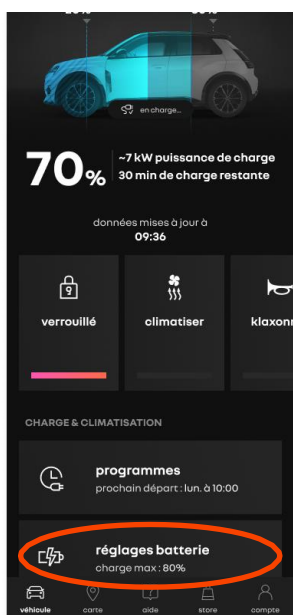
en charge...

70%

~7 kW puissance de charge
30 min de charge restante

données mises à jour à
09:36

verrouillé

climatiser

klaxonn

CHARGE & CLIMATISATION

programmes
prochain départ : lun. à 10:00

réglages batterie
charge max : 80%

véhicule
carte
aide
store
compte